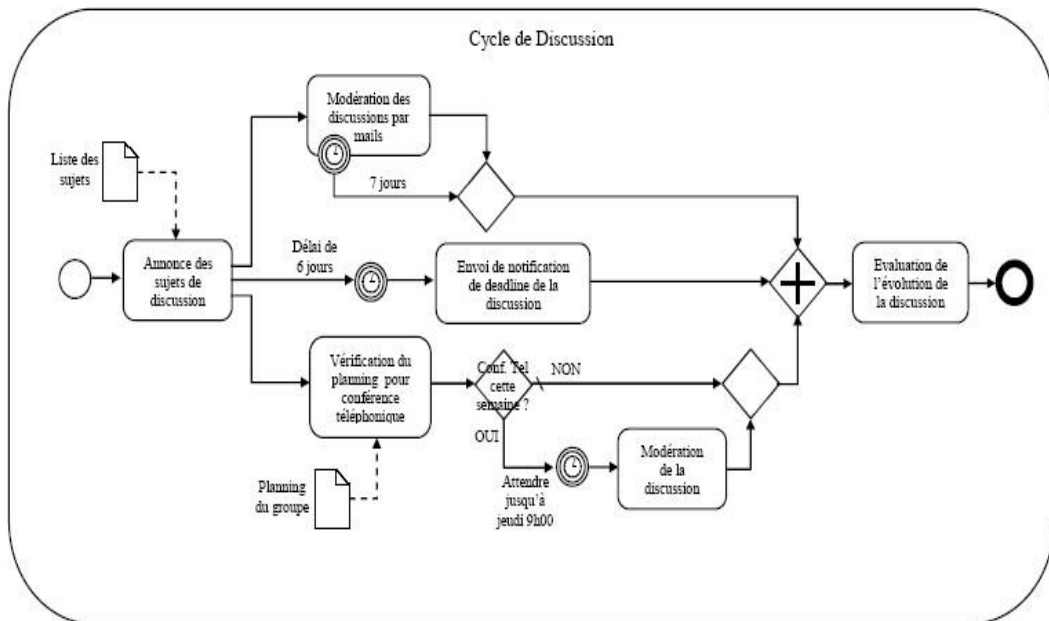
Cycle de Discussion

Liste des sujets

Annonce des sujets de discussion

Modération des discussions par mails

7 jours

Délai de 6 jours

Envoi de notification de deadline de la discussion

Vérification du planning pour conférence téléphonique

Conf. Tel cette semaine ?

NON

OUI

Attendre jusqu'à jeudi 9h00

Modération de la discussion

Planning du groupe

Evaluation de l'évolution de la discussion